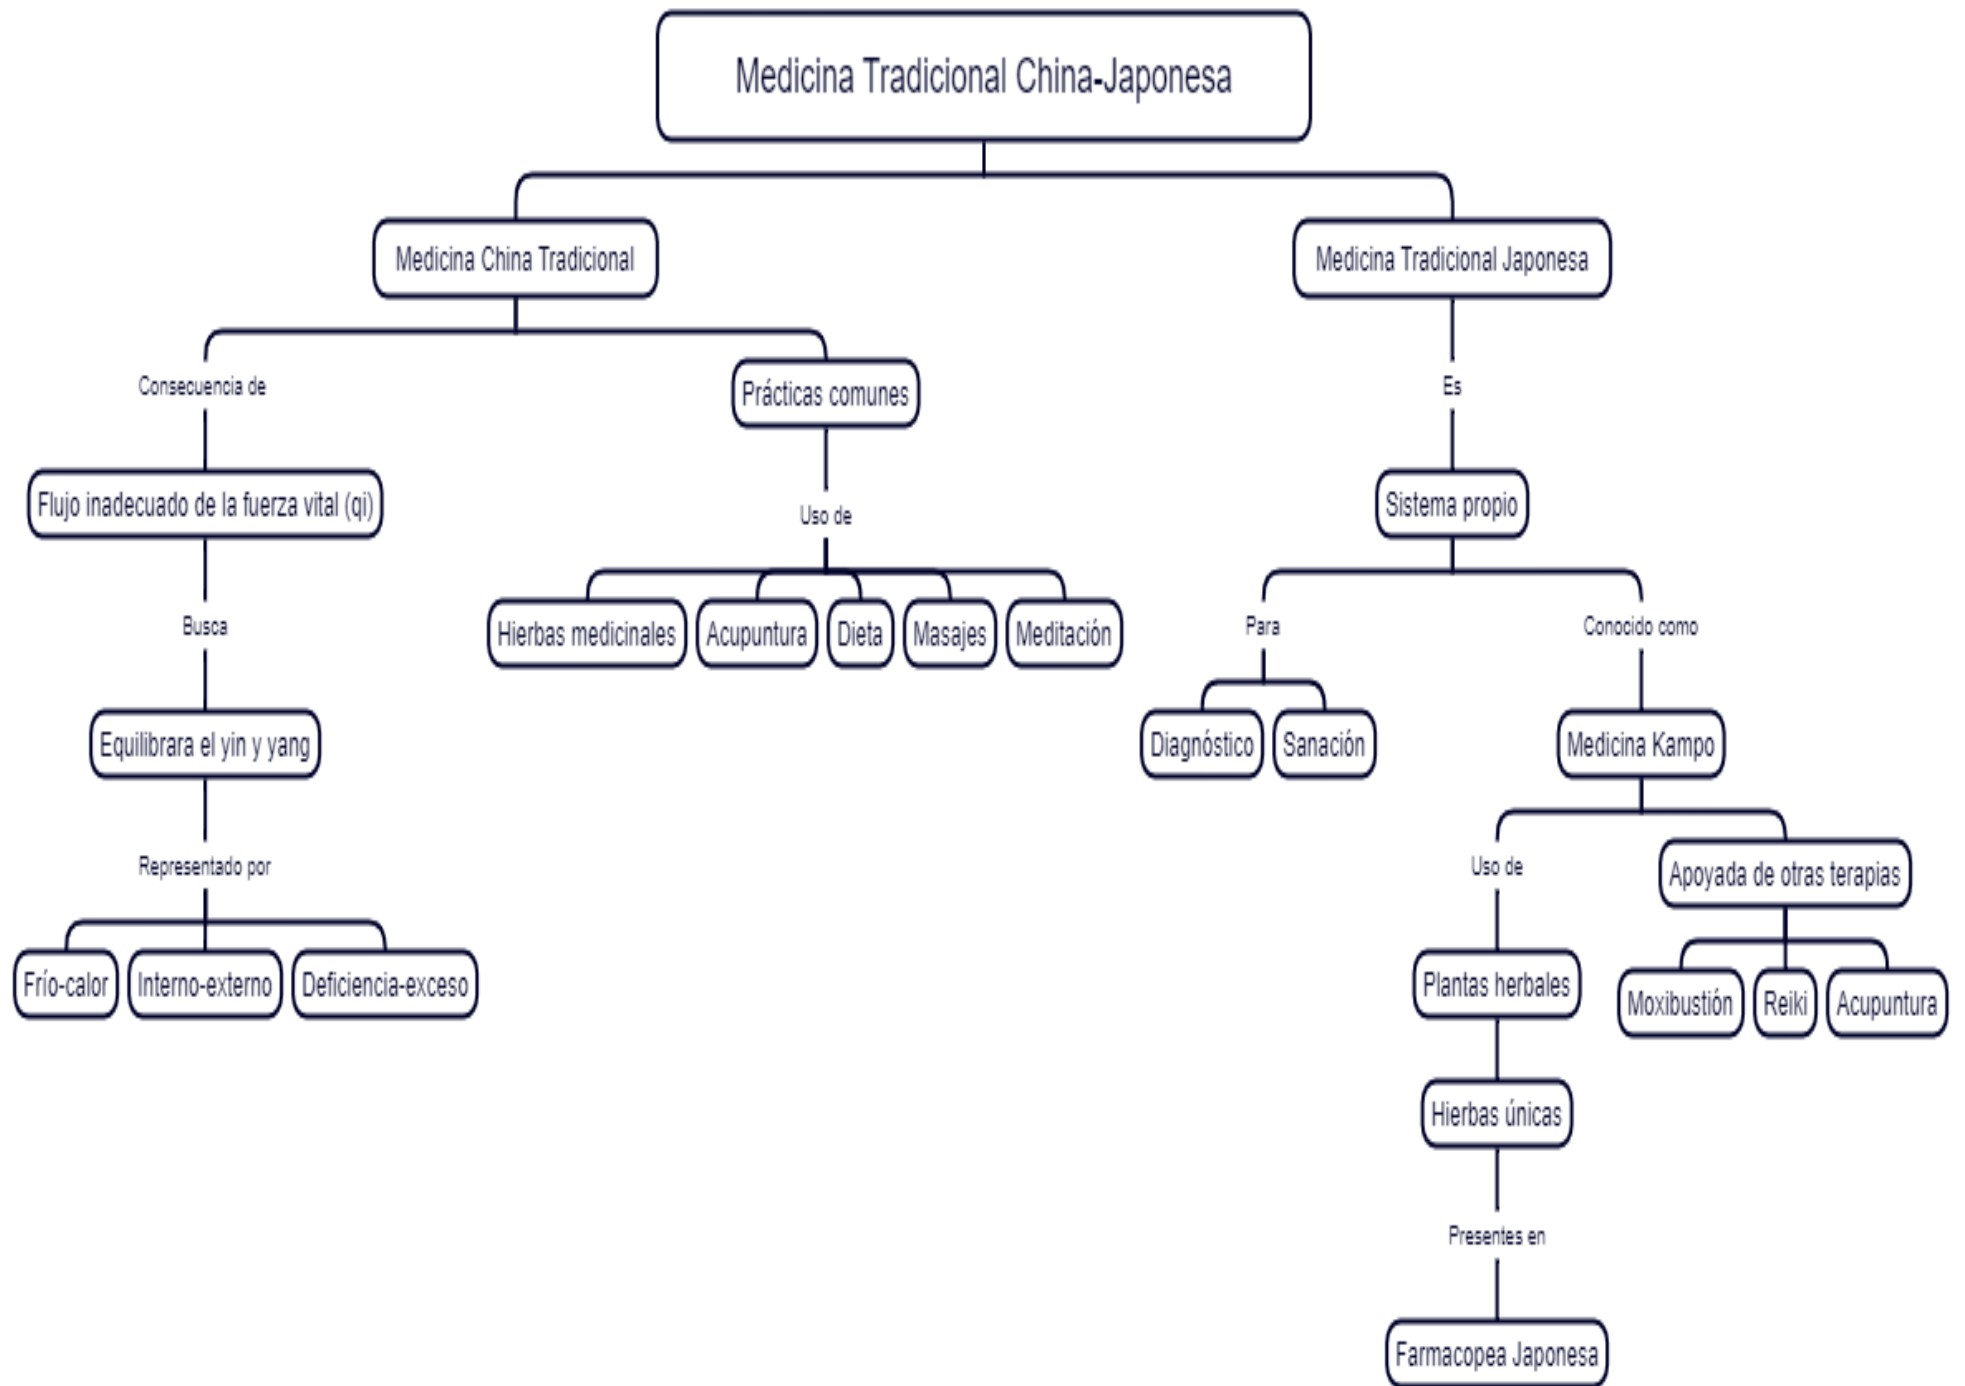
Medicina Tradicional China-Japonesa

Medicina China Tradicional

Consecuencia de

Flujo inadecuado de la fuerza vital (qi)

Busca

Equilibrara el yin y yang

Representado por

Frío-calor

Interno-externo

Deficiencia-exceso

Prácticas comunes

Uso de

Hierbas medicinales

Acupuntura

Dieta

Masajes

Meditación

Medicina Tradicional Japonesa

Es

Sistema propio

Para

Diagnóstico

Sanación

Conocido como

Medicina Kampo

Uso de

Plantas herbales

Hierbas únicas

Presentes en

Farmacopea Japonesa

Apoyada de otras terapias

Moxibustión

Reiki

Acupuntura